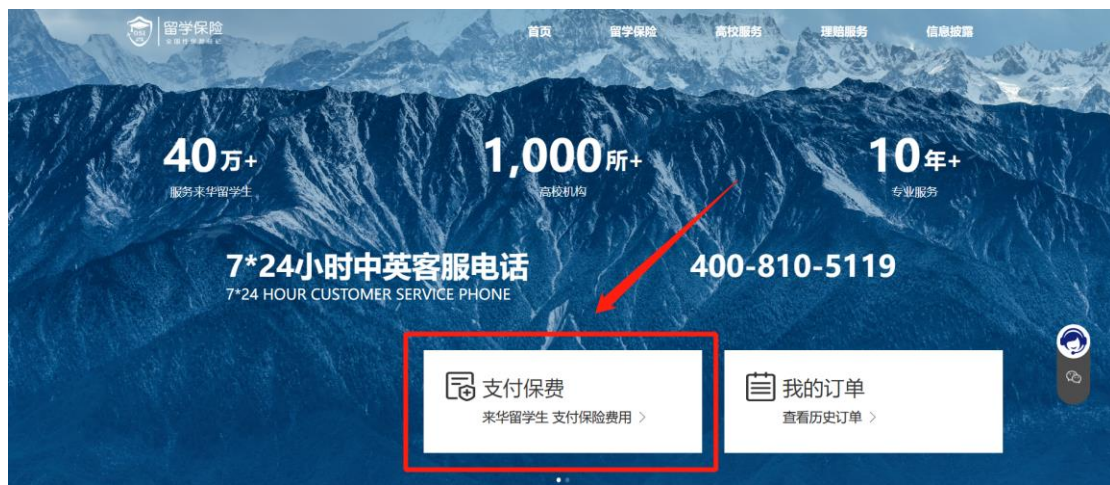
留学保险
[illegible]

首页 留学保险 高校服务 理赔服务 信息披露

40万+
服务来华留学生

1,000所+
高校机构

10年+
专业服务

7*24小时中英客服电话
7*24 HOUR CUSTOMER SERVICE PHONE

400-810-5119

支付保费
来华留学生 支付保险费用 >

我的订单
查看历史订单 >